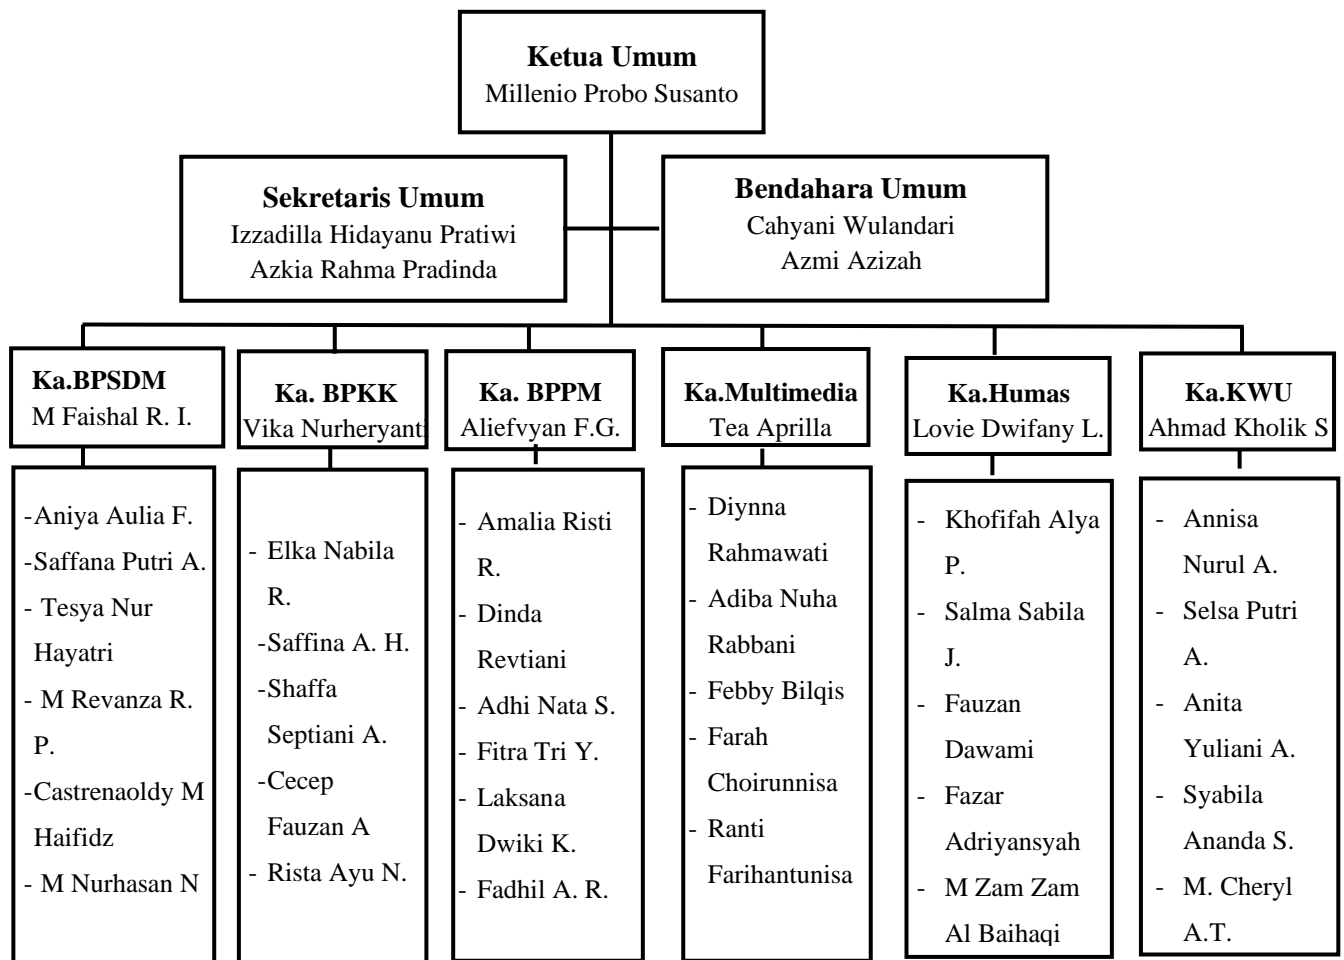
**Ketua Umum**
Millenio Probo Susanto

**Sekretaris Umum**
Izzadilla Hidayanu Pratiwi
Azkia Rahma Pradinda

**Bendahara Umum**
Cahyani Wulandari
Azmi Azizah

**Ka.BPSDM**
M Faishal R. I.

-Aniya Aulia F.
-Saffana Putri A.
- Tesya Nur Hayatri
- M Revanza R. P.
-Castrenaoldy M Haifidz
- M Nurhasan N

**Ka. BPKK**
Vika Nurheryanti

- Elka Nabila R.
-Saffina A. H.
-Shaffa Septiani A.
-Cecep Fauzan A
- Rista Ayu N.

**Ka. BPPM**
Aliefvyan F.G.

- Amalia Risti R.
- Dinda Revtiani
- Adhi Nata S.
- Fitra Tri Y.
- Laksana Dwiki K.
- Fadhil A. R.

**Ka.Multimedia**
Tea Aprilla

- Diynna Rahmawati
- Adiba Nuha Rabbani
- Febby Bilqis
- Farah Choirunnisa
- Ranti Farihantunisa

**Ka.Humas**
Lovie Dwifany L.

- Khofifah Alya P.
- Salma Sabila J.
- Fauzan Dawami
- Fazar Adriyansyah
- M Zam Zam Al Baihaqi

**Ka.KWU**
Ahmad Kholik S

- Annisa Nurul A.
- Selsa Putri A.
- Anita Yuliani A.
- Syabila Ananda S.
- M. Cheryl A.T.